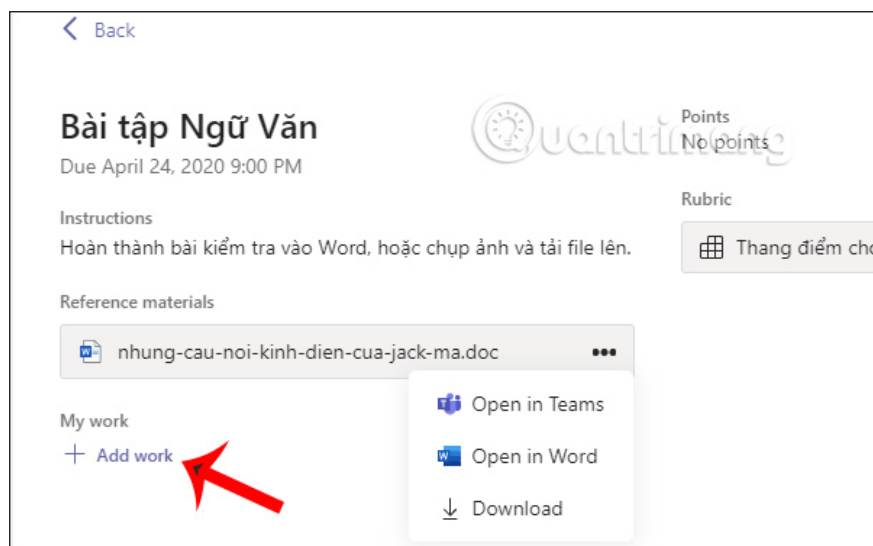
< Back

Bài tập Ngữ Văn
Due April 24, 2020 9:00 PM

Points
No points

Quantrimang

Instructions
Hoàn thành bài kiểm tra vào Word, hoặc chụp ảnh và tải file lên.

Rubric
Thang điểm ch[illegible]

Reference materials
nhung-cau-noi-kinh-dien-cua-jack-ma.doc •••

My work
+ Add work

Open in Teams
Open in Word
Download